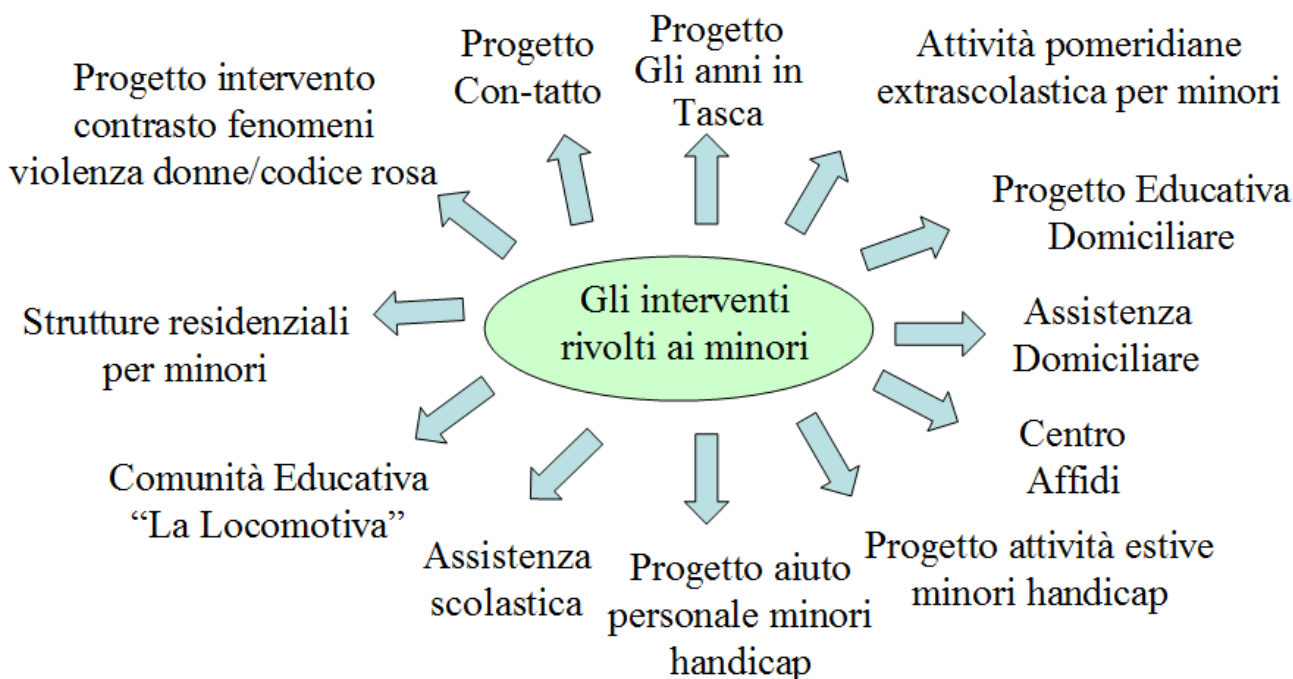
Gli interventi rivolti ai minori

Progetto intervento contrasto fenomeni violenza donne/codice rosa

Progetto Con-tatto

Progetto Gli anni in Tasca

Attività pomeridiane extrascolastica per minori

Progetto Educativa Domiciliare

Assistenza Domiciliare

Centro Affidi

Progetto attività estive minori handicap

Progetto aiuto personale minori handicap

Assistenza scolastica

Comunità Educativa "La Locomotiva"

Strutture residenziali per minori